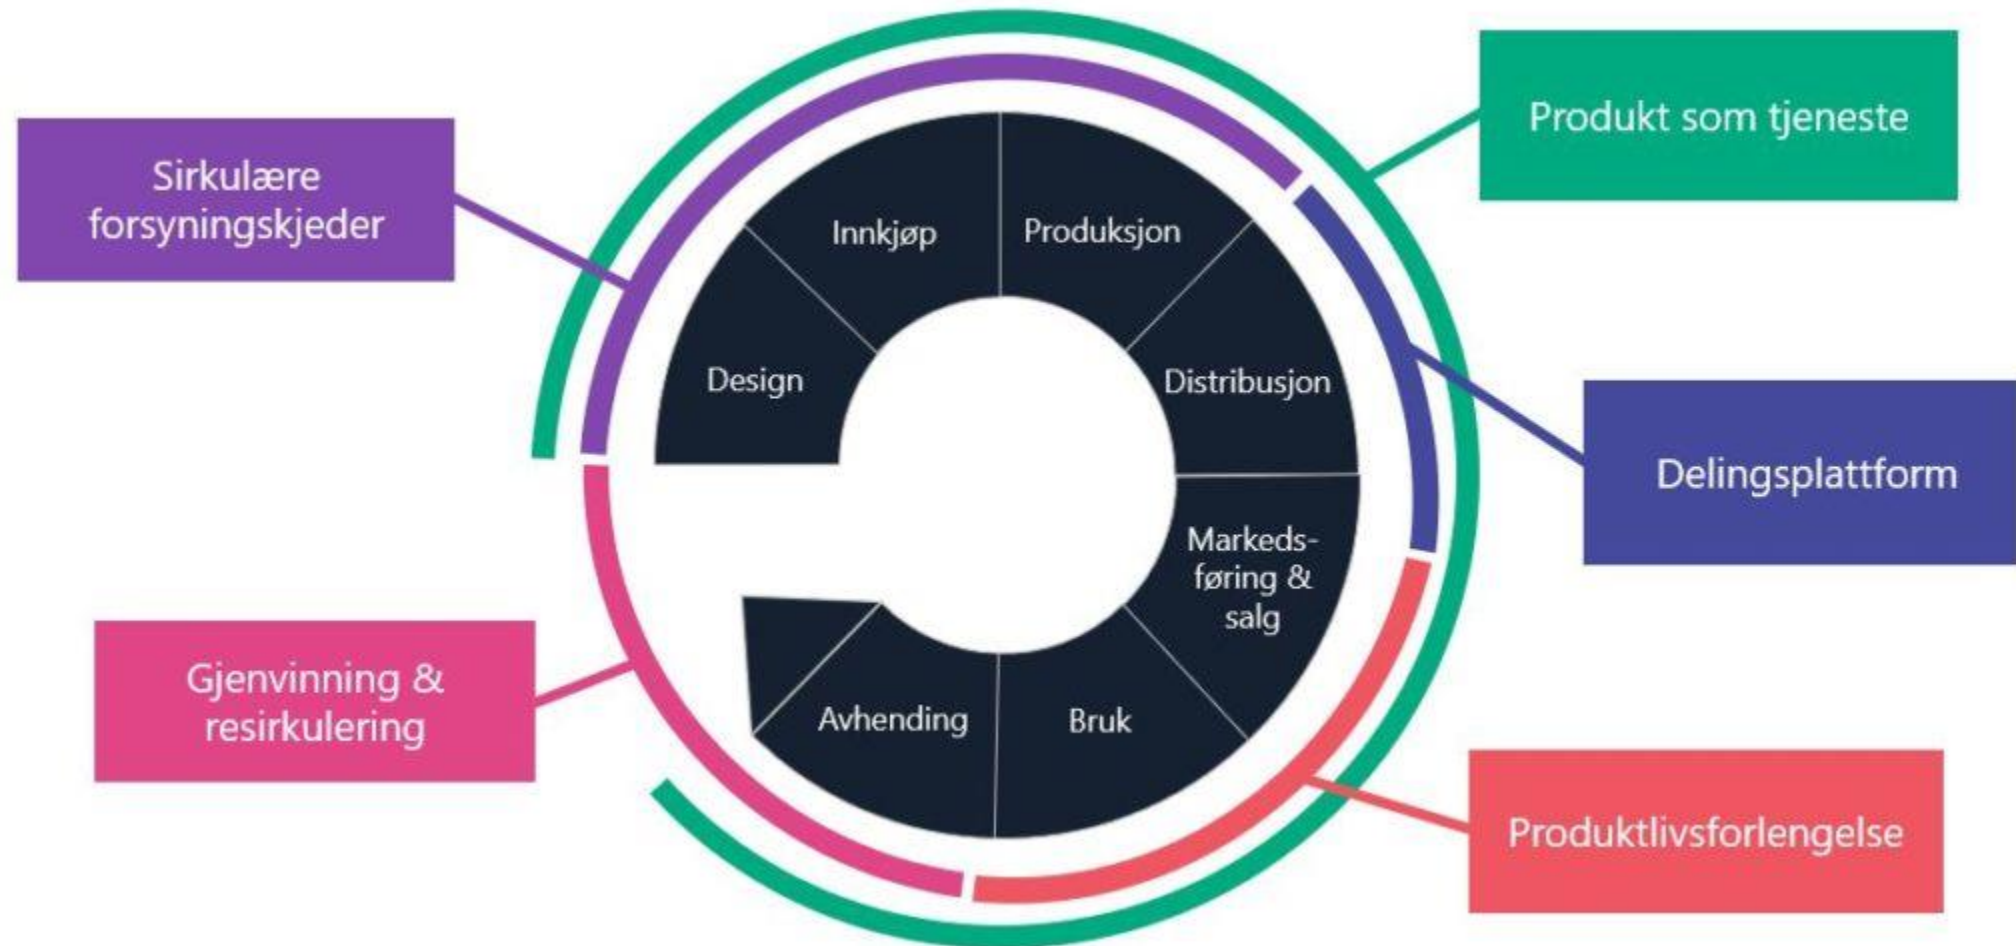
Sirkulære forsyningskjeder

Produkt som tjeneste

Innkjøp

Produksjon

Design

Distribusjon

Delingsplattform

Markedsføring & salg

Gjenvinning & resirkulering

Avhending

Bruk

Produktlivsforlengelse